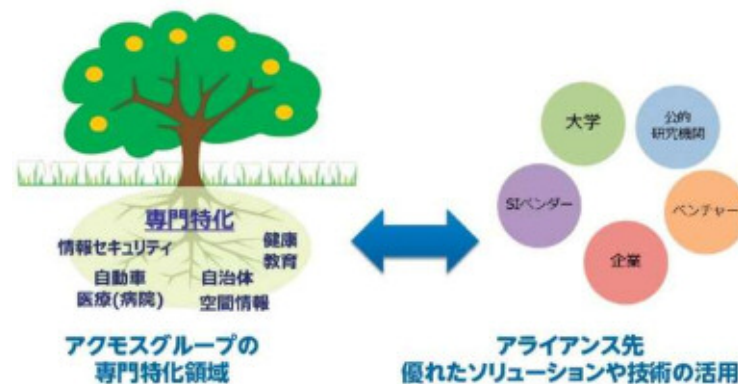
専門特化

情報セキュリティ

健康
教育

自動車

自治体

医療(病院)

空間情報

アクモスグループの
専門特化領域

大学

公的
研究機関

SIベンダー

ベンチャー

企業

アライアンス先
優れたソリューションや技術の活用